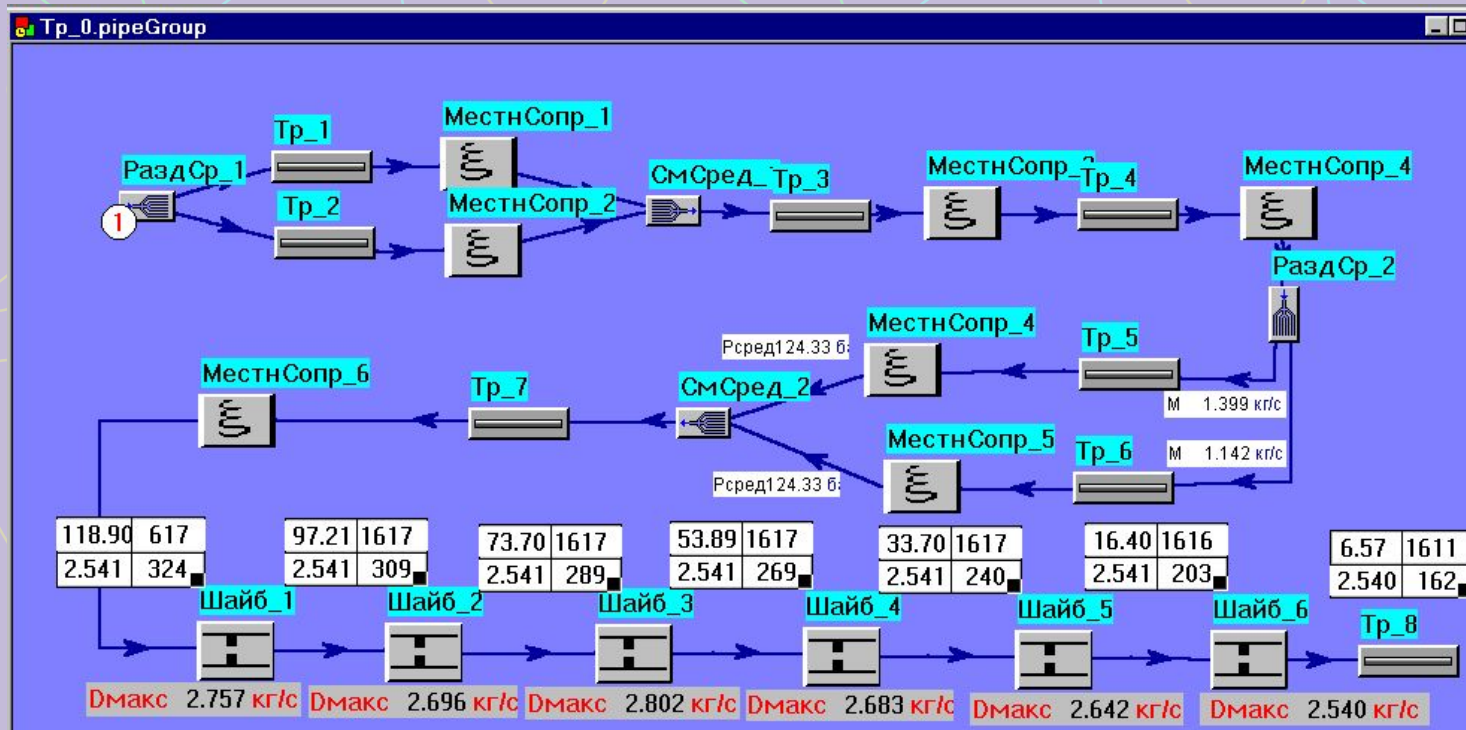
Тр_0.pipeGroup

Тр_1
МестнСопр_1
РаздСр_1
1
Тр_2
МестнСопр_2
СмСред_
Тр_3
МестнСопр_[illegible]
Тр_4
МестнСопр_4
РаздСр_2

Рсред124.33 б
МестнСопр_4
Тр_5
МестнСопр_6
Тр_7
СмСред_2
M 1.399 кг/с
МестнСопр_5
Тр_6
M 1.142 кг/с
Рсред124.33 б

| 118.90 | 617 |
|---|---|
| 2.541 | 324 |

| 97.21 | 1617 |
|---|---|
| 2.541 | 309 |

| 73.70 | 1617 |
|---|---|
| 2.541 | 289 |

| 53.89 | 1617 |
|---|---|
| 2.541 | 269 |

| 33.70 | 1617 |
|---|---|
| 2.541 | 240 |

| 16.40 | 1616 |
|---|---|
| 2.541 | 203 |

| 6.57 | 1611 |
|---|---|
| 2.540 | 162 |

Шайб_1
Шайб_2
Шайб_3
Шайб_4
Шайб_5
Шайб_6
Тр_8

Dмакс 2.757 кг/с
Dмакс 2.696 кг/с
Dмакс 2.802 кг/с
Dмакс 2.683 кг/с
Dмакс 2.642 кг/с
Dмакс 2.540 кг/с